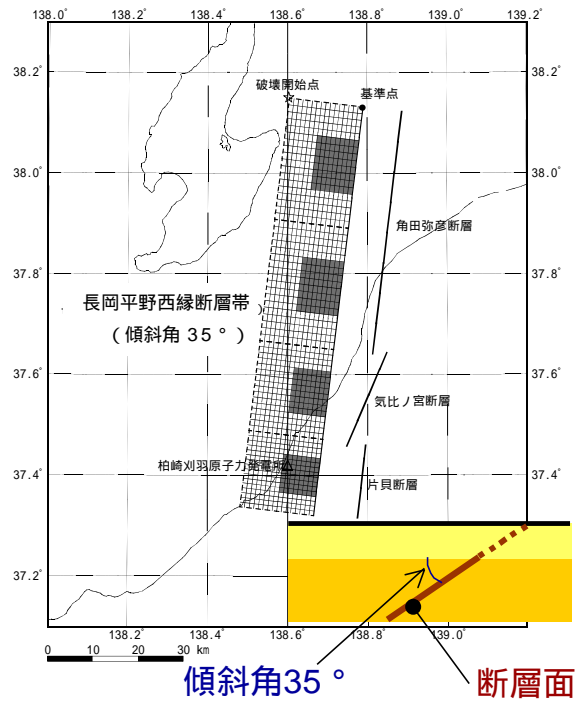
138.0° 138.2° 138.4° 138.6° 138.8° 139.0° 139.2°

38.2° 38.0° 37.8° 37.6° 37.4° 37.2°

38.2° 38.0° 37.8° 37.6° 37.4°

破壊開始点

基準点

角田弥彦断層

長岡平野西縁断層帯

（傾斜角 35°）

気比ノ宮断層

柏崎刈羽原子力発電所

片貝断層

138.2° 138.4° 138.6° 138.8° 139.0°

0 10 20 30 km

傾斜角35°

断層面